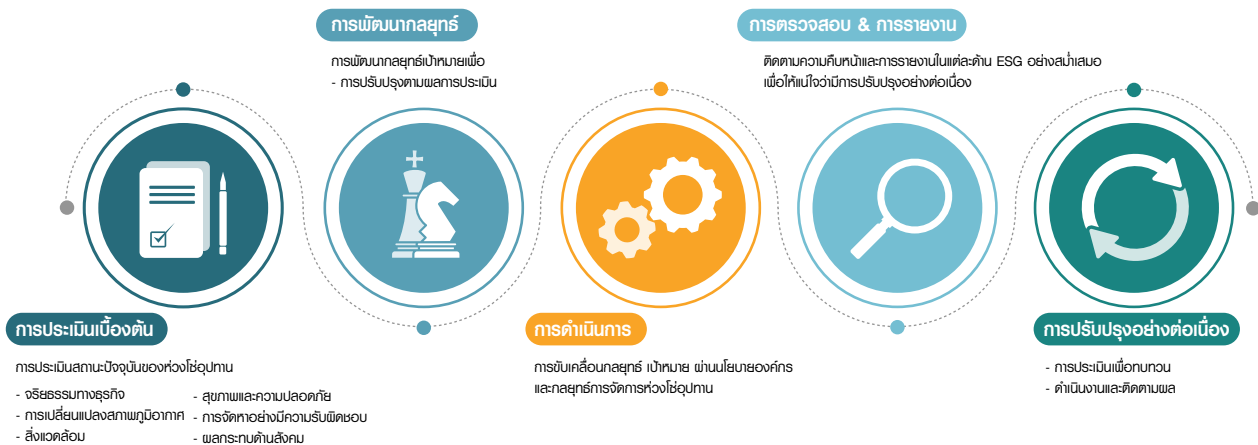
การพัฒนากลยุทธ์

การพัฒนากลยุทธ์เป้าหมายเพื่อ
- การปรับปรุงตามผลการประเมิน

การตรวจสอบ & การรายงาน

ติดตามความคืบหน้าและการรายงานในแต่ละด้าน ESG อย่างสม่ำเสมอ เพื่อให้แน่ใจว่ามีการปรับปรุงอย่างต่อเนื่อง

การประเมินเบื้องต้น

การประเมินสถานะปัจจุบันของห่วงโซ่อุปทาน

- จริยธรรมทางธุรกิจ
- การเปลี่ยนแปลงสภาพภูมิอากาศ
- สิ่งแวดล้อม

- สุขภาพและความปลอดภัย
- การจัดหาอย่างมีความรับผิดชอบ
- ผลกระทบด้านสังคม

การดำเนินการ

การขับเคลื่อนกลยุทธ์ เป้าหมาย ผ่านนโยบายองค์กร และกลยุทธ์การจัดการห่วงโซ่อุปทาน

การปรับปรุงอย่างต่อเนื่อง

- การประเมินเพื่อทบทวน
- ดำเนินงานและติดตามผล